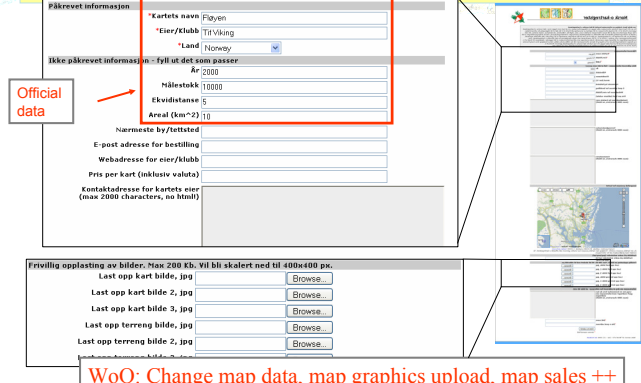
Påkrevet informasjon

*Kartets navn Fløyen

*Eier/Klubb Tif Viking

*Land Norway

Ikke påkrevet informasjon - fyll ut det som passer

År 2000

Målestokk 10000

Ekvidistanse 5

Areal (km^2) 10

Official data

Nærmeste by/tettsted

E-post adresse for bestilling

Webadresse for eier/klubb

Pris per kart (inklusiv valuta)

Kontaktadresse for kartets eier (max 2000 characters, no html!)

Frivillig opplasting av bilder. Max 200 Kb. Vil bli skalert ned til 400x400 px.

Last opp kart bilde, jpg Browse...

Last opp kart bilde 2, jpg Browse...

Last opp kart bilde 3, jpg Browse...

Last opp terreng bilde, jpg Browse...

Last opp terreng bilde 2, jpg Browse...

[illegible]

WoO: Change map data, map graphics upload, map sales ++